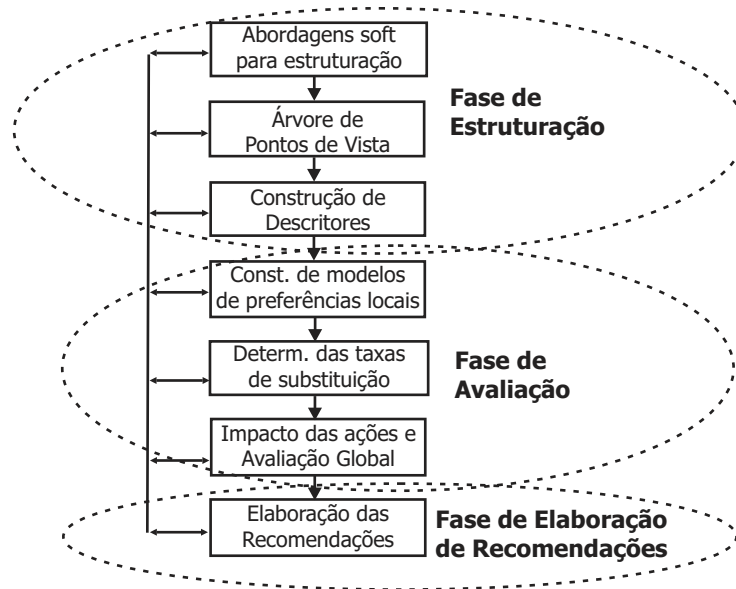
Abordagens soft para estruturação

Árvore de Pontos de Vista

Construção de Descritores

Fase de Estruturação

Const. de modelos de preferências locais

Determ. das taxas de substituição

Impacto das ações e Avaliação Global

Fase de Avaliação

Elaboração das Recomendações

Fase de Elaboração de Recomendações